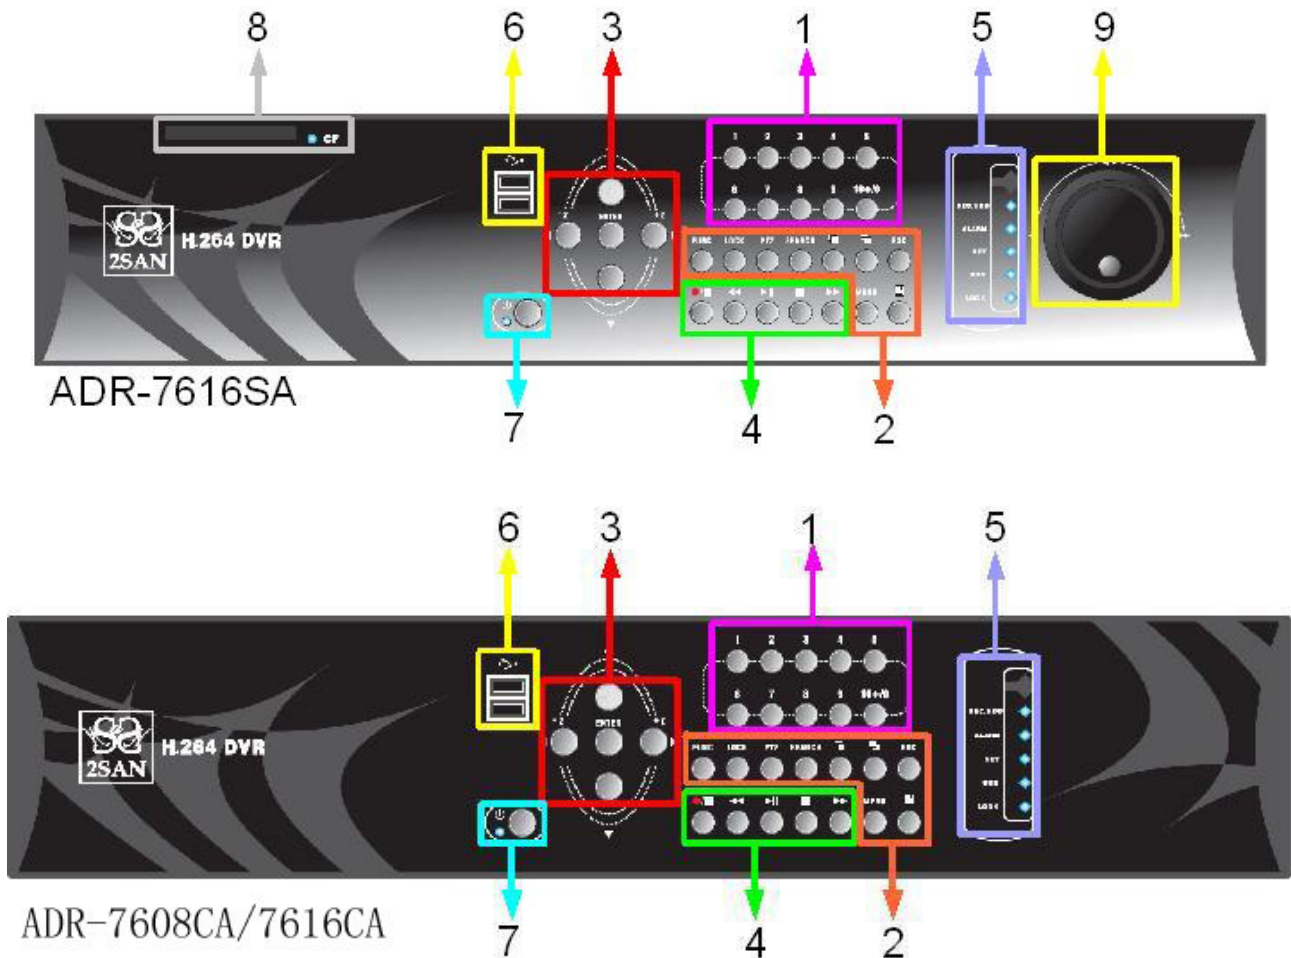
8 6 3 1 5 9

CF

1 2 3 4 5
6 7 8 9 10+/0

2SAN H.264 DVR

ENTER

FUNC LOCK PTZ SEARCH ESC

MENU

REC/HDD ALARM NET WEB LOCK

ADR-7616SA

7 4 2

6 3 1 5

1 2 3 4 5
6 7 8 9 10+/0

2SAN H.264 DVR

ENTER

FUNC LOCK PTZ SEARCH ESC

MENU

REC/HDD ALARM NET WEB LOCK

ADR-7608CA/7616CA

7 4 2